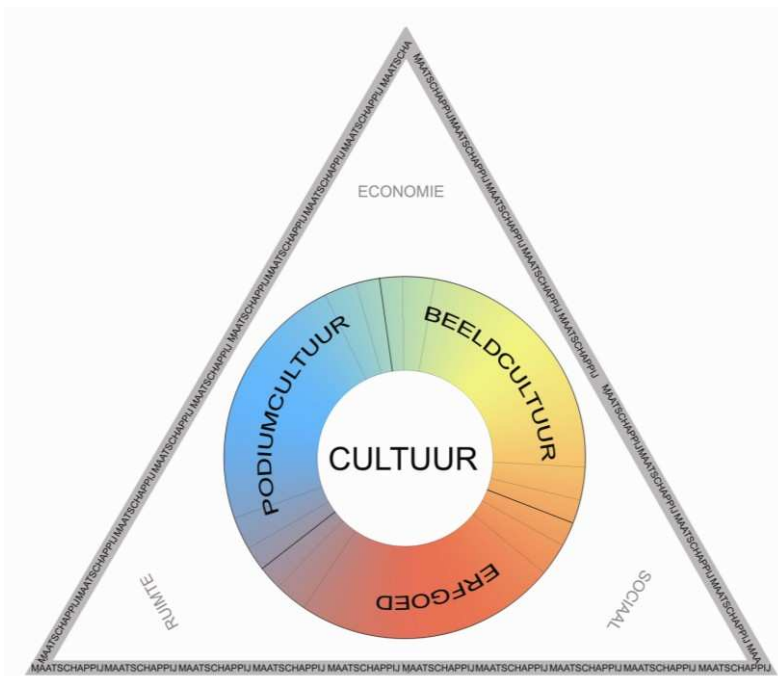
ECONOMIE

PODIUMCULTUUR

BEELDCULTUUR

CULTUUR

ERFGOED

RUIMTE

SOCIAAL

MAATSCHAPPIJ MAATSCHAPPIJ MAATSCHAPPIJ MAATSCHAPPIJ MAATSCHAPPIJ MAATSCHAPPIJ MAATSCHAPPIJ MAATSCHAPPIJ MAATSCHAPPIJ MAATSCHAPPIJ MAATSCHAPPIJ MAATSCHAPPIJ MAATSCHA

MAATSCHAPPIJ MAATSCHAPPIJ MAATSCHAPPIJ MAATSCHAPPIJ MAATSCHAPPIJ MAATSCHAPPIJ MAATSCHAPPIJ MAATSCHAPPIJ MAATSCHAPPIJ MAATSCHAPPIJ MAATSCHAPPIJ

MAATSCHAPPIJ MAATSCHAPPIJ MAATSCHAPPIJ MAATSCHAPPIJ MAATSCHAPPIJ MAATSCHAPPIJ MAATSCHAPPIJ MAATSCHAPPIJ MAATSCHAPPIJ MAATSCHAPPIJ MAATSCHAPPIJ MAATSCHAPPIJ MAATSCHAPPIJ